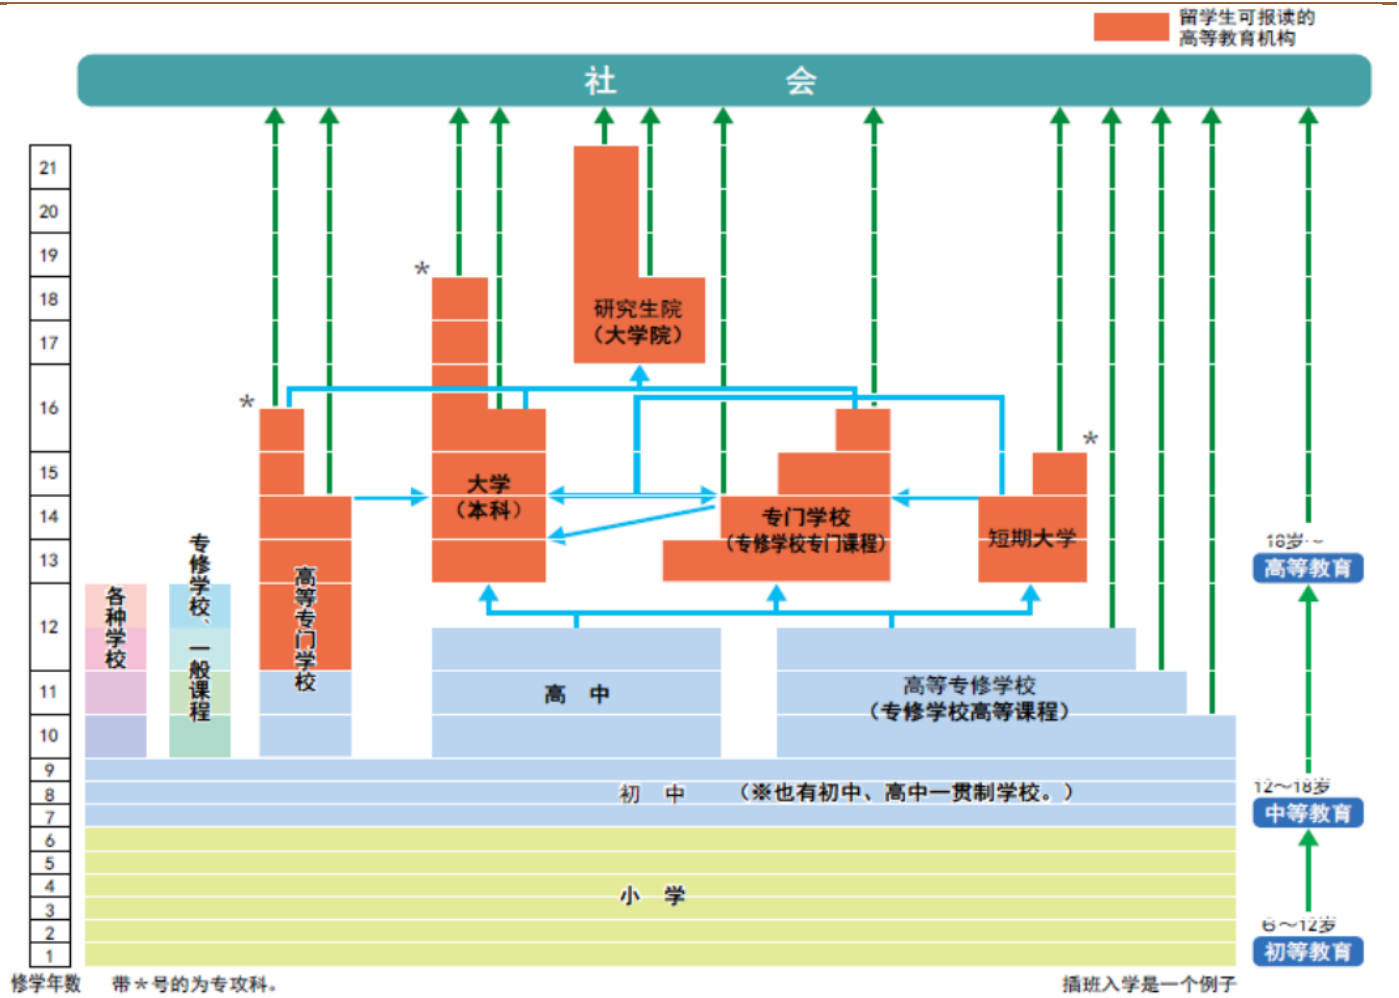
留学生可报读的高等教育机构

社 会

21
20
19
18
17
16
15
14
13
12
11
10
9
8
7
6
5
4
3
2
1
修学年数

*

研究生院
（大学院）

*

大学
（本科）

专门学校
（专修学校专门课程）

*

短期大学

各种学校

专修学校、一般课程

高等专门学校

高 中

高等专修学校
（专修学校高等课程）

初 中 （※也有初中、高中一贯制学校。）

小 学

18岁~
高等教育

12~18岁
中等教育

6~12岁
初等教育

带＊号的为专攻科。

插班入学是一个例子